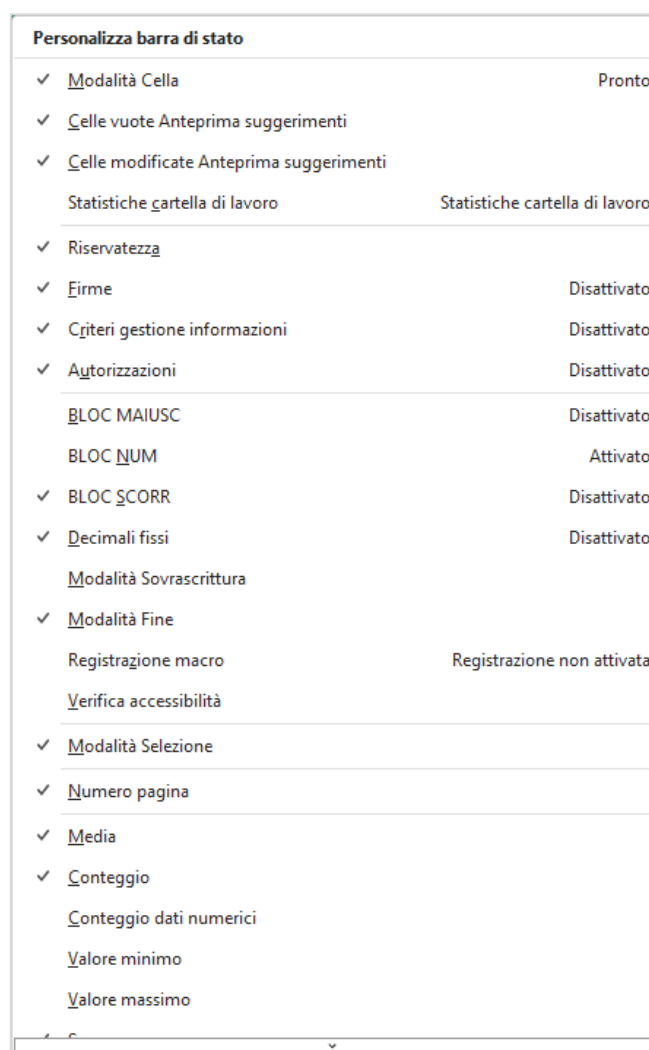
Personalizza barra di stato

✓ Modalità Cella Pronto

✓ Celle vuote Anteprima suggerimenti

✓ Celle modificate Anteprima suggerimenti

Statistiche cartella di lavoro Statistiche cartella di lavoro

✓ Riservatezza

✓ Firme Disattivato

✓ Criteri gestione informazioni Disattivato

✓ Autorizzazioni Disattivato

BLOC MAIUSC Disattivato

BLOC NUM Attivato

✓ BLOC SCORR Disattivato

✓ Decimali fissi Disattivato

Modalità Sovrascrittura

✓ Modalità Fine

Registrazione macro Registrazione non attivata

Verifica accessibilità

✓ Modalità Selezione

✓ Numero pagina

✓ Media

✓ Conteggio

Conteggio dati numerici

Valore minimo

Valore massimo

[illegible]